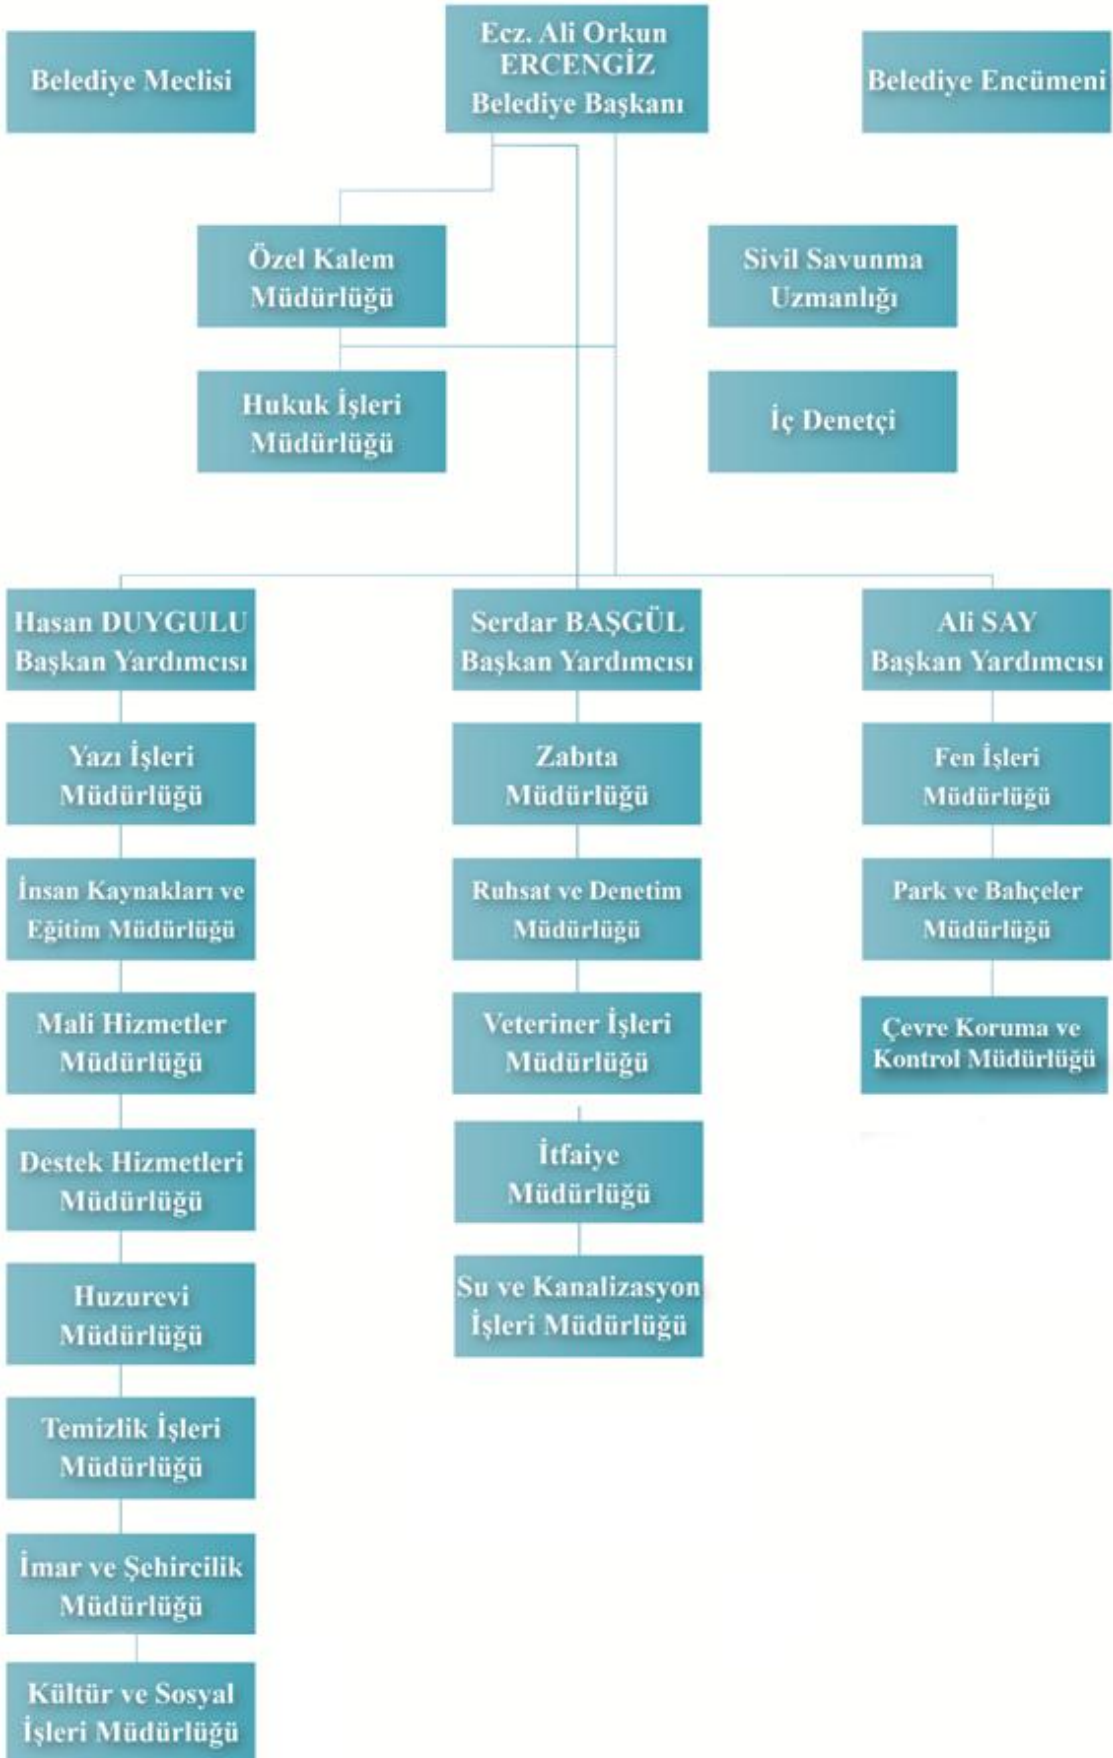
Belediye Meclisi

Ecz. Ali Orkun ERCENGİZ Belediye Başkanı

Belediye Encümeni

Özel Kalem Müdürlüğü

Sivil Savunma Uzmanlığı

Hukuk İşleri Müdürlüğü

İç Denetçi

Hasan DUYGULU Başkan Yardımcısı

Yazı İşleri Müdürlüğü

İnsan Kaynakları ve Eğitim Müdürlüğü

Mali Hizmetler Müdürlüğü

Destek Hizmetleri Müdürlüğü

Huzurevi Müdürlüğü

Temizlik İşleri Müdürlüğü

İmar ve Şehircilik Müdürlüğü

Kültür ve Sosyal İşleri Müdürlüğü

Serdar BAŞGÜL Başkan Yardımcısı

Zabıta Müdürlüğü

Ruhsat ve Denetim Müdürlüğü

Veteriner İşleri Müdürlüğü

İtfaiye Müdürlüğü

Su ve Kanalizasyon İşleri Müdürlüğü

Ali SAY Başkan Yardımcısı

Fen İşleri Müdürlüğü

Park ve Bahçeler Müdürlüğü

Çevre Koruma ve Kontrol Müdürlüğü